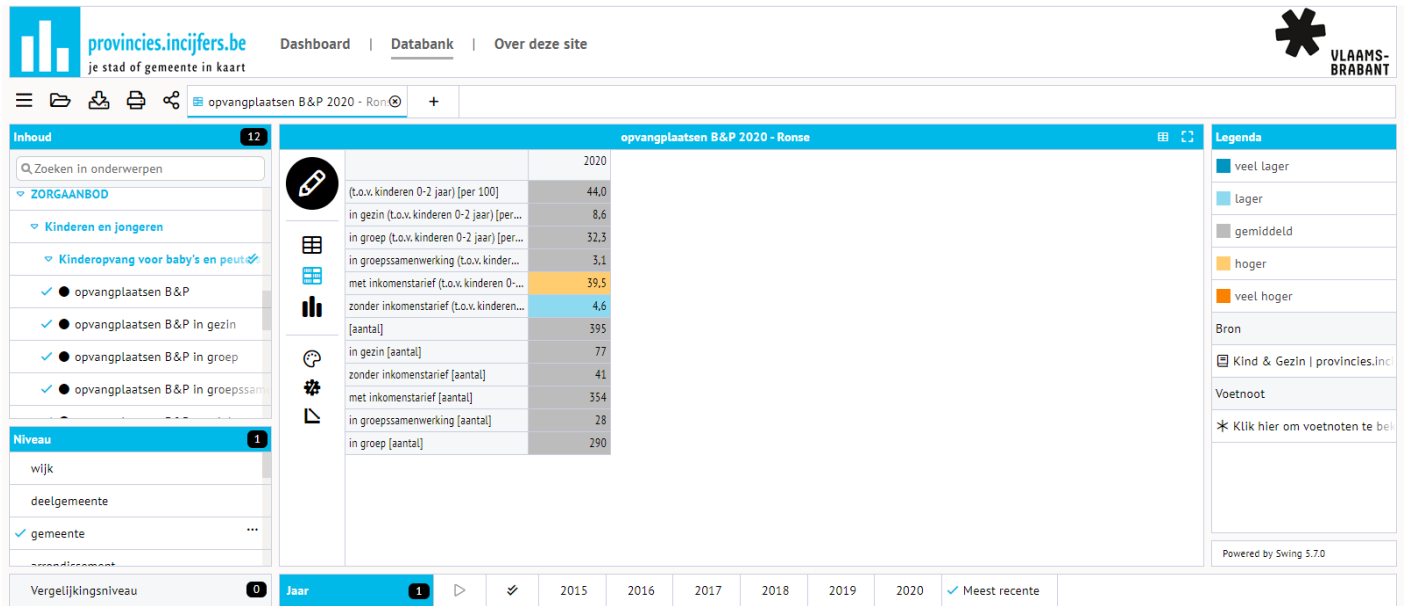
provincies.incijfers.be
je stad of gemeente in kaart

Dashboard | Databank | Over deze site

VLAAMS-BRABANT

opvangplaatsen B&P 2020 - Ron +

Inhoud 12

Zoeken in onderwerpen

ZORGAANBOD
Kinderen en jongeren
Kinderopvang voor baby's en peut
opvangplaatsen B&P
opvangplaatsen B&P in gezin
opvangplaatsen B&P in groep
opvangplaatsen B&P in groepssam

Niveau 1
wijk
deelgemeente
gemeente
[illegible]

Vergelijkingsniveau 0

opvangplaatsen B&P 2020 - Ronse

| | 2020 |
|---|---|
| (t.o.v. kinderen 0-2 jaar) [per 100] | 44,0 |
| in gezin (t.o.v. kinderen 0-2 jaar) [per... | 8,6 |
| in groep (t.o.v. kinderen 0-2 jaar) [per... | 32,3 |
| in groepssamenwerking (t.o.v. kinder... | 3,1 |
| met inkomenstarief (t.o.v. kinderen 0-... | 39,5 |
| zonder inkomenstarief (t.o.v. kinderen... | 4,6 |
| [aantal] | 395 |
| in gezin [aantal] | 77 |
| zonder inkomenstarief [aantal] | 41 |
| met inkomenstarief [aantal] | 354 |
| in groepssamenwerking [aantal] | 28 |
| in groep [aantal] | 290 |

Legenda
veel lager
lager
gemiddeld
hoger
veel hoger
Bron
Kind & Gezin | provincies.inci
Voetnoot
Klik hier om voetnoten te bek

Powered by Swing 5.7.0

Jaar 1 2015 2016 2017 2018 2019 2020 Meest recente